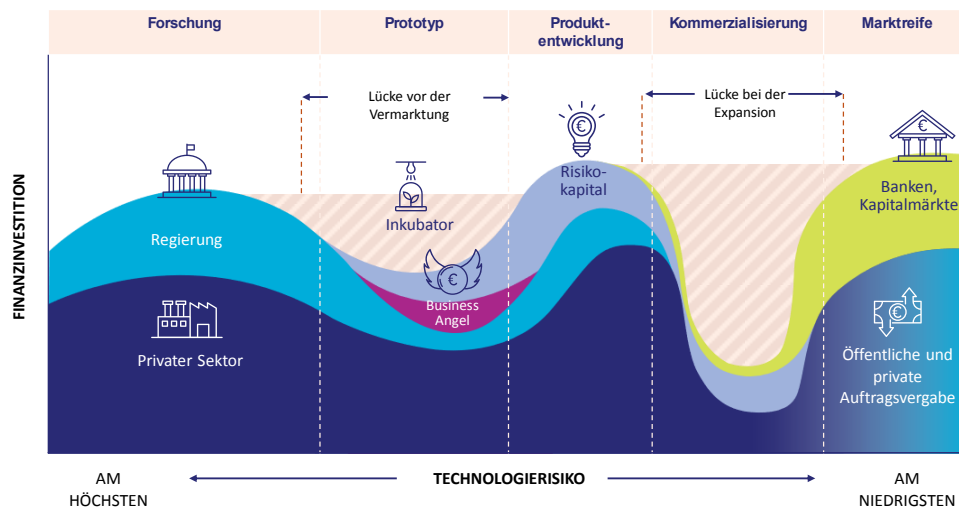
Forschung

Prototyp

Produktentwicklung

Kommerzialisierung

Marktreife

FINANZINVESTITION

Lücke vor der Vermarktung

Lücke bei der Expansion

Regierung

Inkubator

Risikokapital

Banken, Kapitalmärkte

Business Angel

Privater Sektor

Öffentliche und private Auftragsvergabe

AM HÖCHSTEN

TECHNOLOGIERISIKO

AM NIEDRIGSTEN